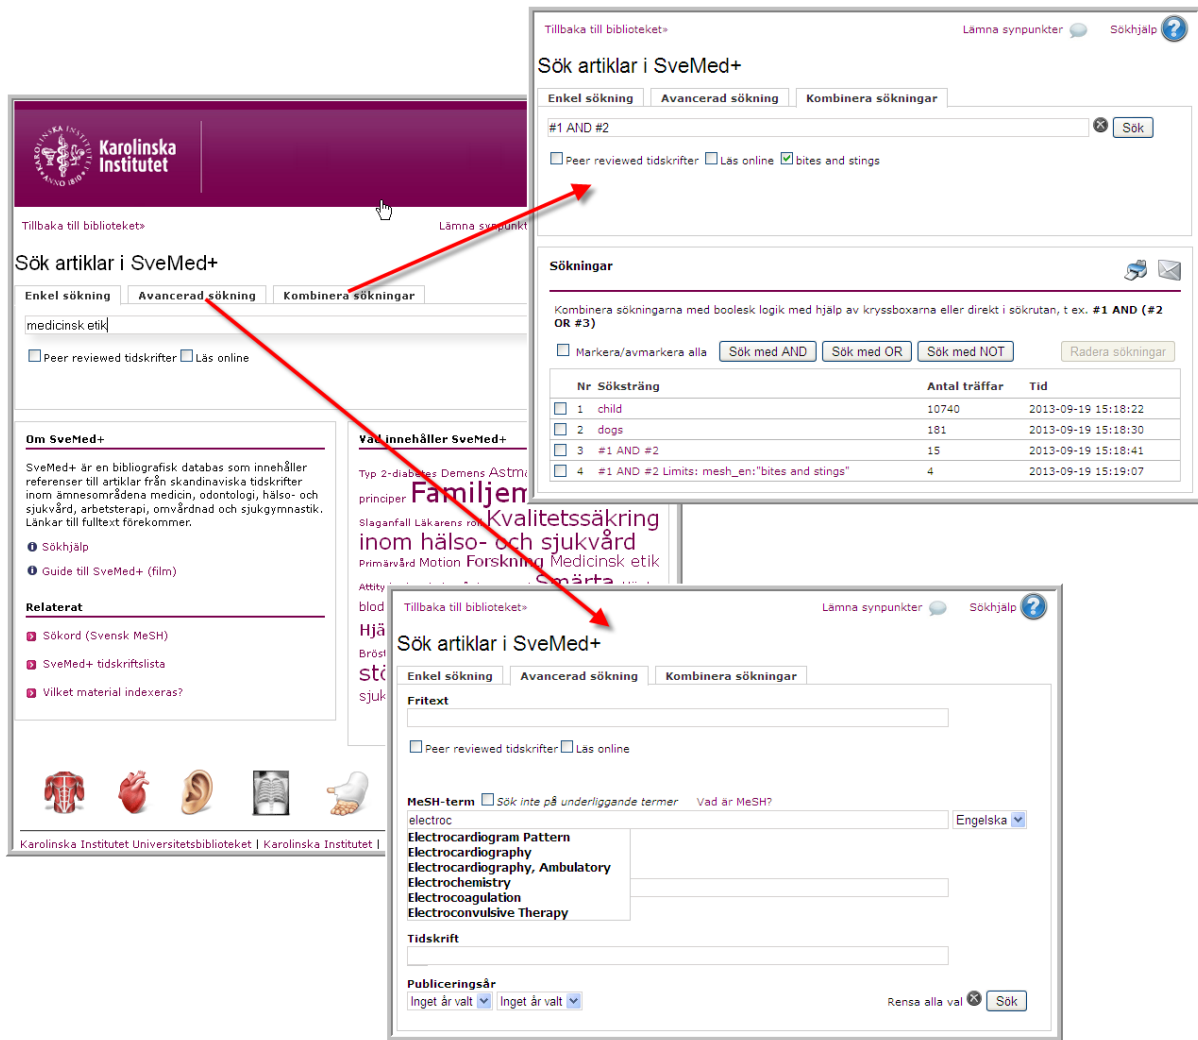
Karolinska Institutet

Tillbaka till biblioteket»

Lämna synpunkt

Sök artiklar i SveMed+

Enkel sökning | Avancerad sökning | Kombinera sökningar

medicinsk etik

Peer reviewed tidskrifter Läs online

Om SveMed+

SveMed+ är en bibliografisk databas som innehåller referenser till artiklar från skandinaviska tidskrifter inom ämnesområdena medicin, odontologi, hälso- och sjukvård, arbetsterapi, omvårdnad och sjukgymnastik. Länkar till fulltext förekommer.

Sökhjälp

Guide till SveMed+ (film)

Relaterat

Sökord (Svensk MeSH)

SveMed+ tidskriftslista

Vilket material indexeras?

Vad innehåller SveMed+

Typ 2-diabetes Demens Astma principer Familjem Slaganfall Läkarens roll Kvalitetssäkring inom hälso- och sjukvård Primärvård Motion Forskning Medicinsk etik Attity Smärta blod Hjä Bröst stö sjuk

Karolinska Institutet Universitetsbiblioteket | Karolinska Institutet |

Tillbaka till biblioteket»

Lämna synpunkter Sökhjälp

Sök artiklar i SveMed+

Enkel sökning | Avancerad sökning | Kombinera sökningar

#1 AND #2

Sök

Peer reviewed tidskrifter Läs online bites and stings

Sökningar

Kombinera sökningarna med boolesk logik med hjälp av kryssboxarna eller direkt i sökrutan, t ex. #1 AND (#2 OR #3)

Markera/avmarkera alla Sök med AND Sök med OR Sök med NOT Radera sökningar

| Nr | Söksträng | Antal träffar | Tid |
|---|---|---|---|
| 1 | child | 10740 | 2013-09-19 15:18:22 |
| 2 | dogs | 181 | 2013-09-19 15:18:30 |
| 3 | #1 AND #2 | 15 | 2013-09-19 15:18:41 |
| 4 | #1 AND #2 Limits: mesh_en:"bites and stings" | 4 | 2013-09-19 15:19:07 |

Tillbaka till biblioteket»

Lämna synpunkter Sökhjälp

Sök artiklar i SveMed+

Enkel sökning | Avancerad sökning | Kombinera sökningar

Fritext

Peer reviewed tidskrifter Läs online

MeSH-term Sök inte på underliggande termer Vad är MeSH?

electroc

Engelska

Electrocardiogram Pattern
Electrocardiography
Electrocardiography, Ambulatory
Electrochemistry
Electrocoagulation
Electroconvulsive Therapy

Tidskrift

Publiceringsår

Inget år valt Inget år valt

Rensa alla val Sök